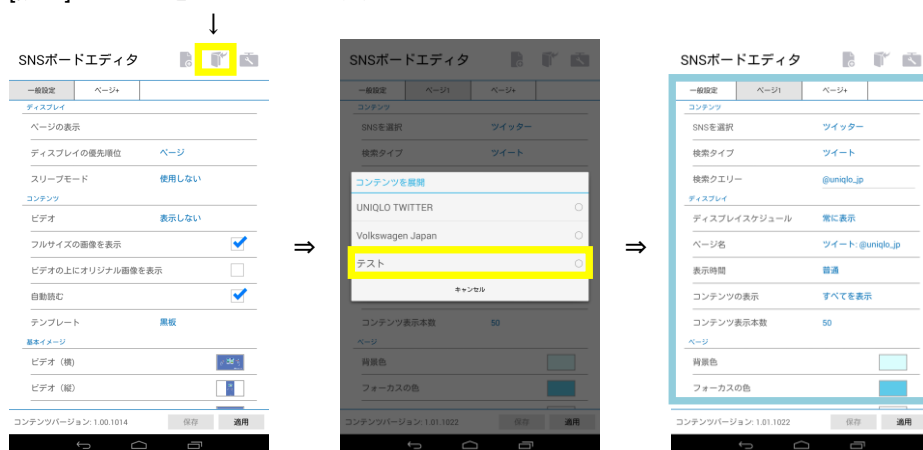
↓

SNSボードエディタ

| 一般設定 | ページ+ |
|---|---|

ディスプレイ
ページの表示
ディスプレイの優先順位 ページ
スリープモード 使用しない
コンテンツ
ビデオ 表示しない
フルサイズの画像を表示
ビデオの上にオリジナル画像を表示
自動読む
テンプレート 黒板
基本イメージ
ビデオ（横）
ビデオ（縦）
コンテンツバージョン：1.00.1014 保存 適用

⇒

SNSボードエディタ

| 一般設定 | ページ1 | ページ+ |
|---|---|---|

コンテンツ
SNSを選択 ツイッター
検索タイプ ツイート
コンテンツを展開
UNIQLO TWITTER
Volkswagen Japan
テスト
キャンセル
コンテンツ表示本数 50
ページ
背景色
フォーカスの色
コンテンツバージョン：1.01.1022 保存 適用

⇒

SNSボードエディタ

| 一般設定 | ページ1 | ページ+ |
|---|---|---|

コンテンツ
SNSを選択 ツイッター
検索タイプ ツイート
検索クエリー @uniqlo_jp
ディスプレイ
ディスプレイスケジュール 常に表示
ページ名 ツイート: @uniqlo_jp
表示時間 普通
コンテンツの表示 すべてを表示
コンテンツ表示本数 50
ページ
背景色
フォーカスの色
コンテンツバージョン：1.01.1022 保存 適用